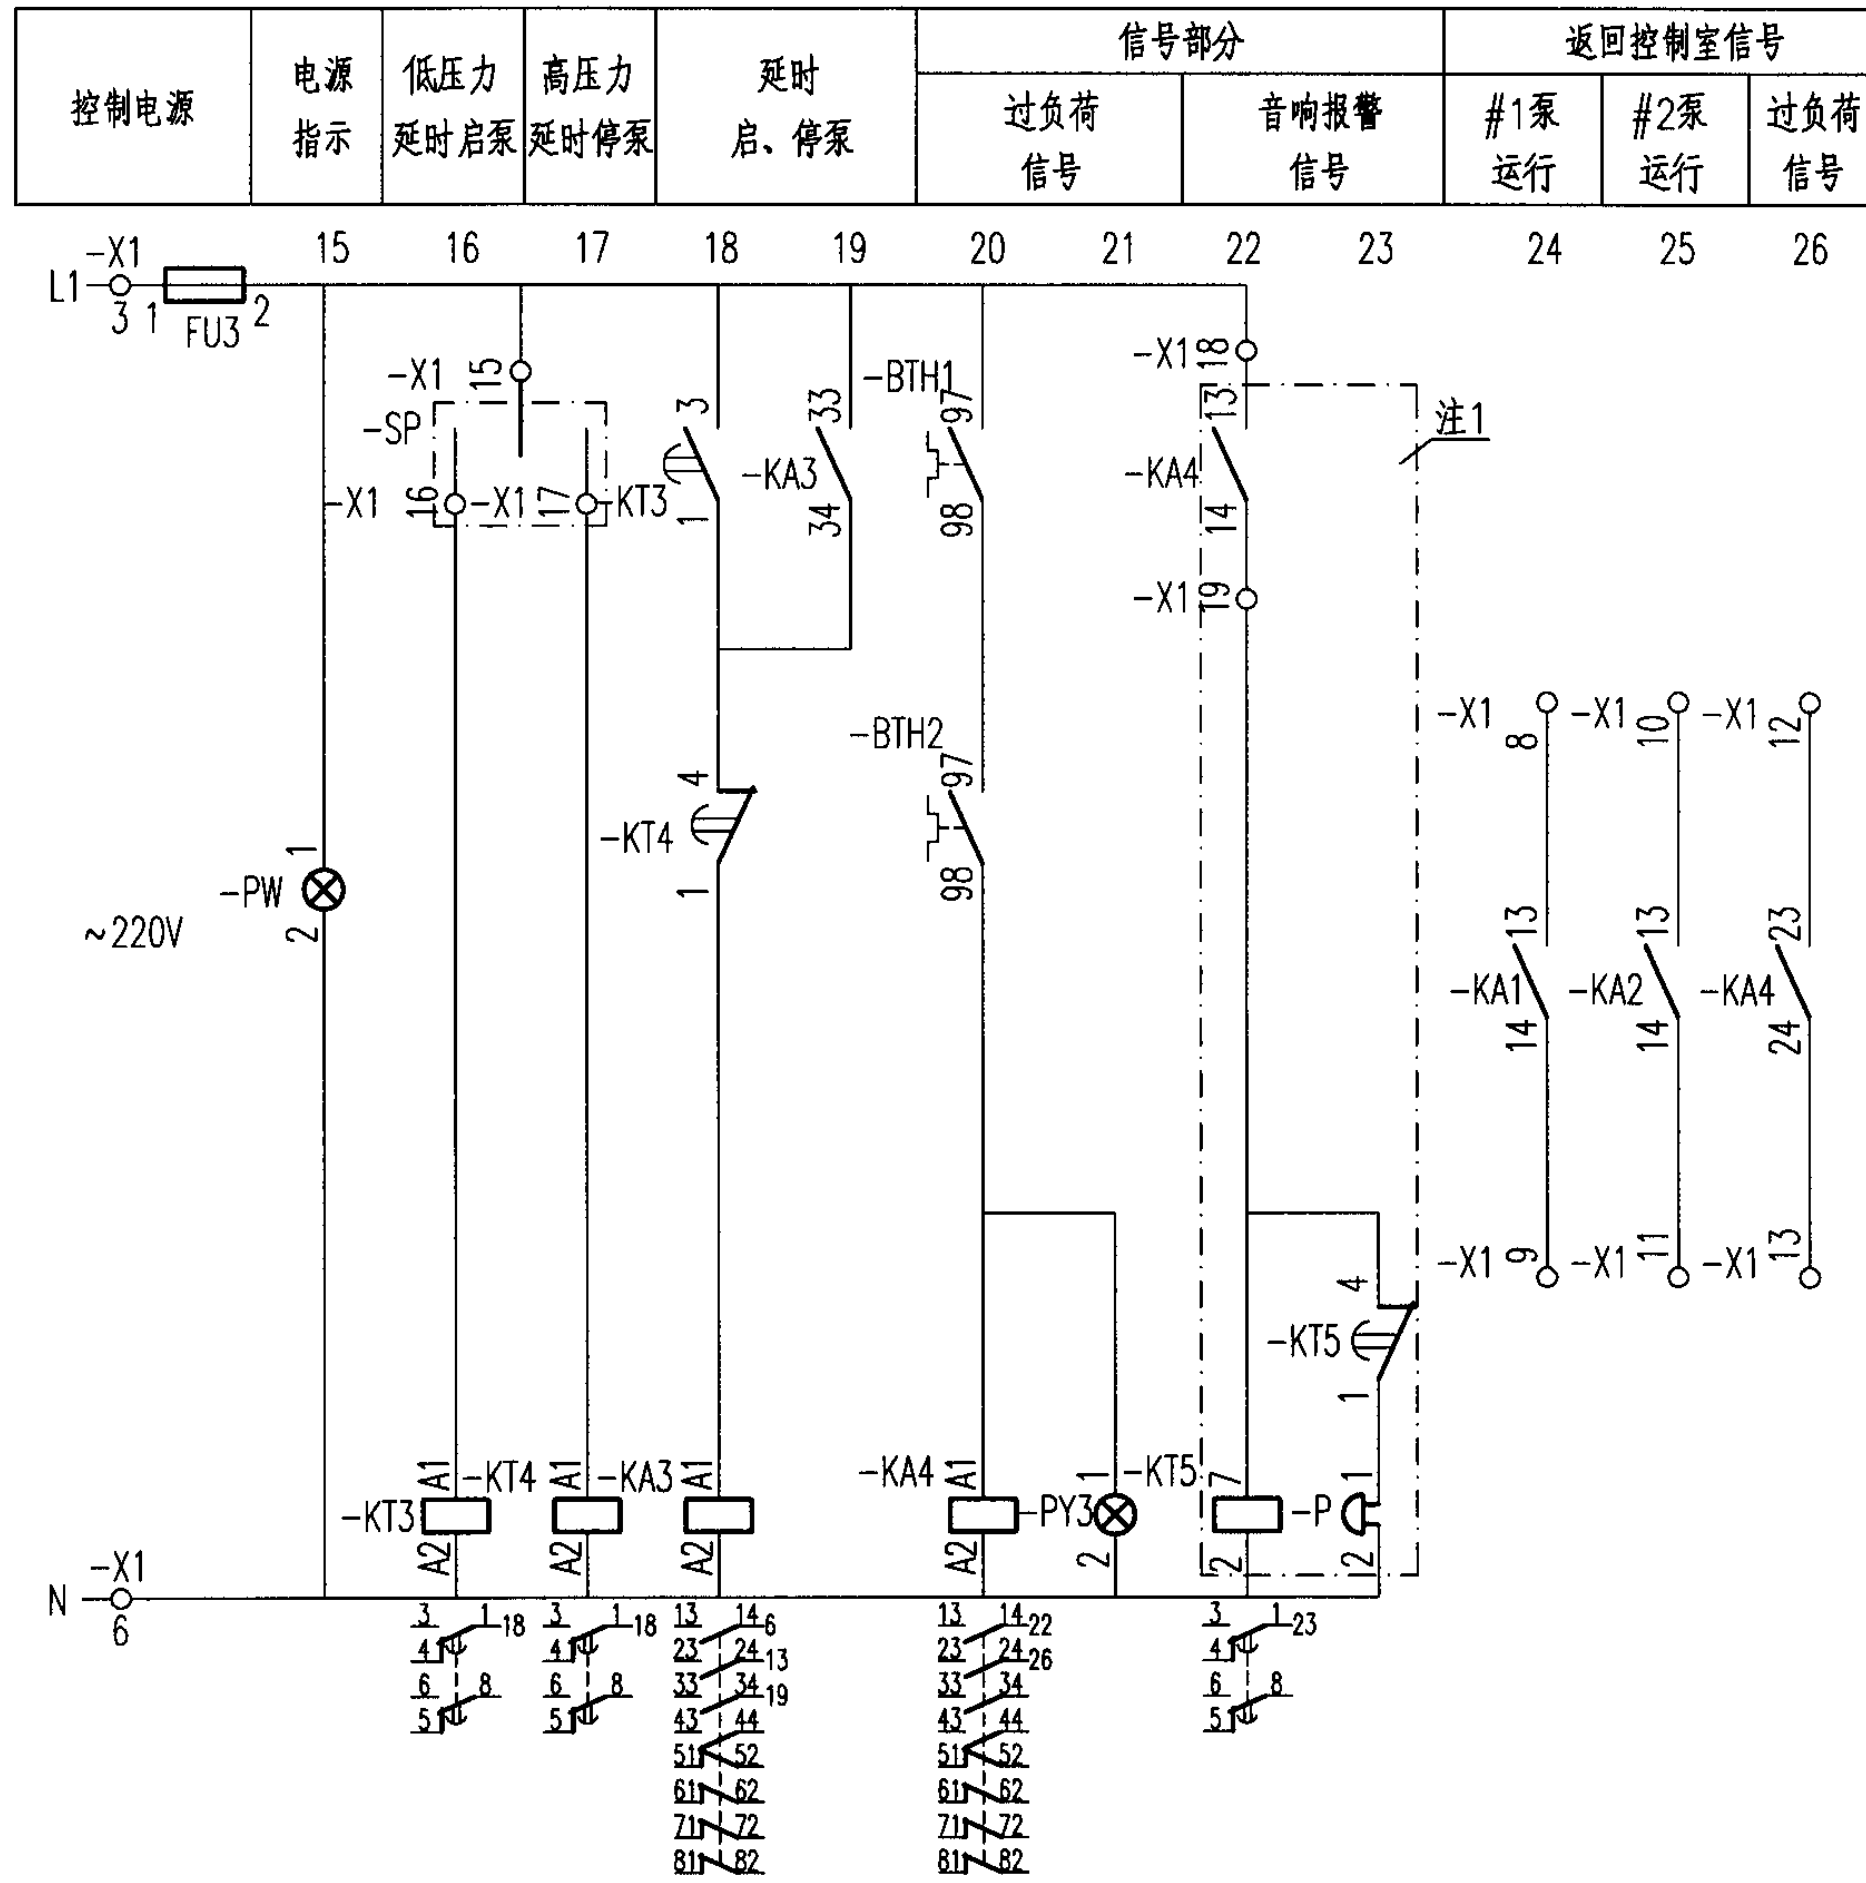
| 控制电源 | 电源指示 | 低压力延时启泵 | 高压力延时停泵 | 延时启、停泵 | 信号部分 过负荷信号 | 信号部分 音响报警信号 | 返回控制室信号 #1泵运行 | 返回控制室信号 #2泵运行 | 返回控制室信号 过负荷信号 |
|---|---|---|---|---|---|---|---|---|---|

15 16 17 18 19 20 21 22 23 24 25 26

L1 -X1 3 1 FU3 2

-X1 15
-SP
-X1 16 -X1 17 -KT3
3 1
-KA3 33 34
-BTH1 97 98
-X1 18
13
-KA4 14
-X1 19
注1

-BTH2 97 98
4
-KT4
1

-PW 1 2
~220V

-X1 8 -X1 10 -X1 12
13 13 23
-KA1 14 -KA2 14 -KA4 24
-X1 9 -X1 11 -X1 13

4
-KT5
1

-KT3 A1 A2 -KT4 A1 A2 -KA3 A1 A2
-KA4 A1 A2 -PY3 1 2 -KT5 7 2 -P 1 2

N -X1 6

3 1 18
4
6 8
5

3 1 18
4
6 8
5

13 14 6
23 24 13
33 34 19
43 44
51 52
61 62
71 72
81 82

13 14 22
23 24 26
33 34
43 44
51 52
61 62
71 72
81 82

3 1 23
4
6 8
5